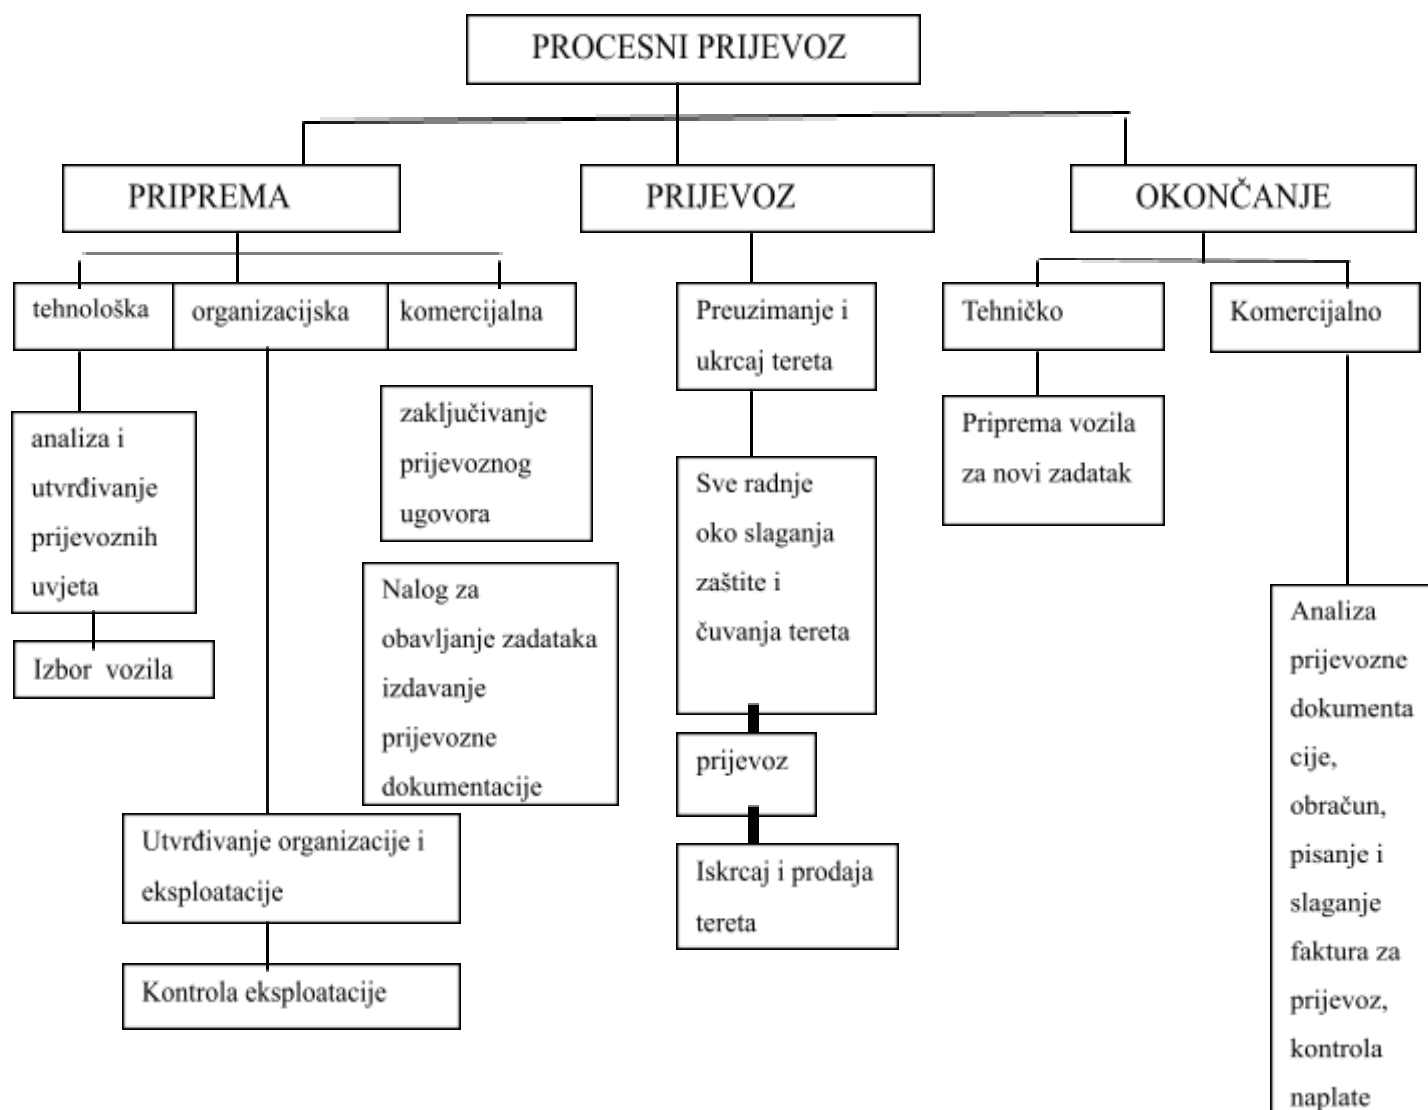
PROCESNI PRIJEVOZ

PRIPREMA

PRIJEVOZ

OKONČANJE

tehnološka

organizacijska

komercijalna

analiza i utvrđivanje prijevoznih uvjeta

Izbor vozila

zaključivanje prijevoznog ugovora

Nalog za obavljanje zadataka izdavanje prijevozne dokumentacije

Utvrđivanje organizacije i eksploatacije

Kontrola eksploatacije

Preuzimanje i ukrcaj tereta

Sve radnje oko slaganja zaštite i čuvanja tereta

prijevoz

Iskrcaj i prodaja tereta

Tehničko

Komercijalno

Priprema vozila za novi zadatak

Analiza prijevozne dokumenta cije, obračun, pisanje i slaganje faktura za prijevoz, kontrola naplate